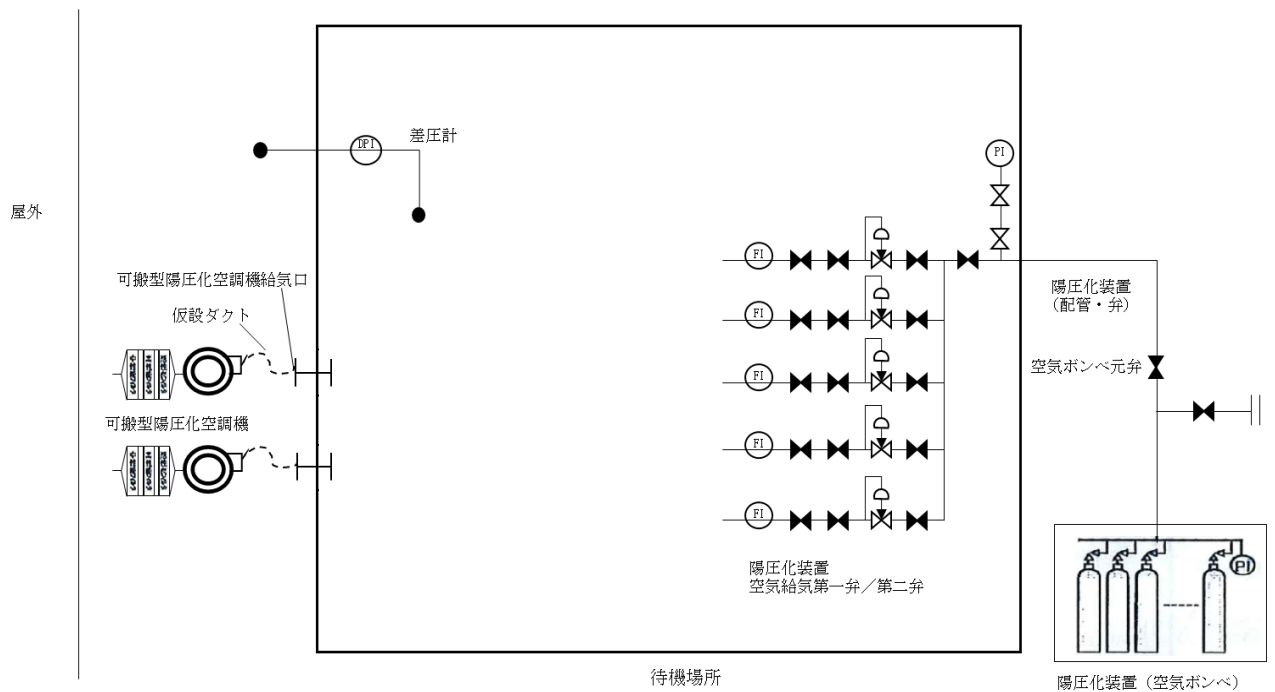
屋外

DPI

差圧計

PI

可搬型陽圧化空調機給気口

仮設ダクト

FI

FI

FI

FI

FI

陽圧化装置
（配管・弁）

空気ボンベ元弁

可搬型陽圧化空調機

陽圧化装置
空気給気第一弁／第二弁

PI

待機場所

陽圧化装置（空気ボンベ）